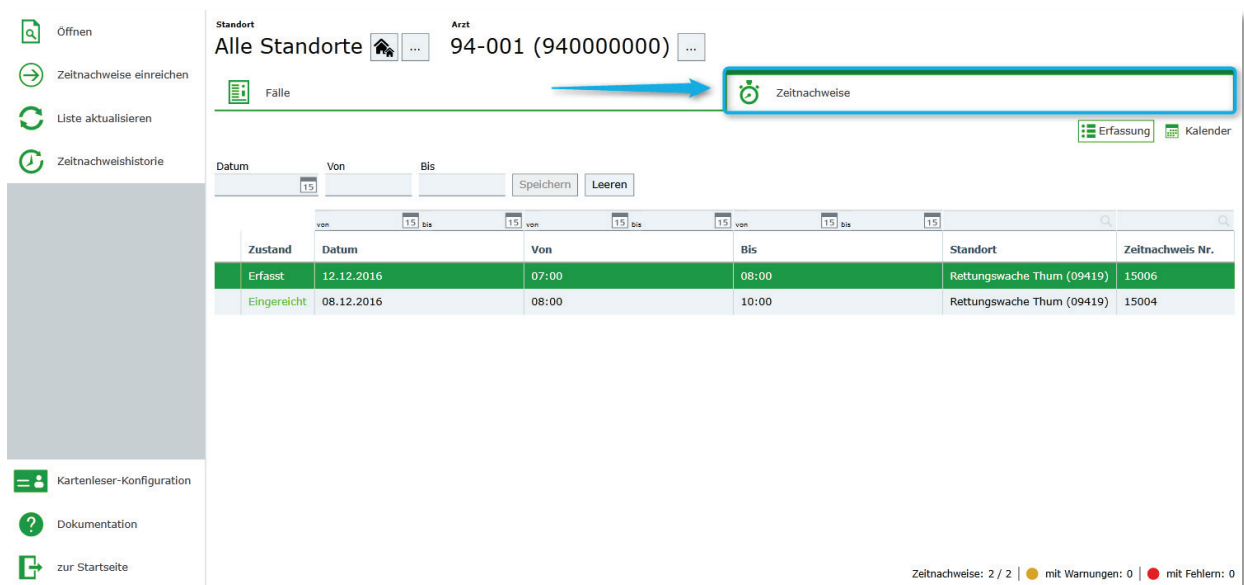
Öffnen

Zeitnachweise einreichen

Liste aktualisieren

Zeitnachweishistorie

Kartenleser-Konfiguration

Dokumentation

zur Startseite

Standort
Alle Standorte ...

Arzt
94-001 (940000000) ...

Fälle

Zeitnachweise

Erfassung
Kalender

Datum
15

Von

Bis

Speichern
Leeren

von 15 bis 15 von 15 bis 15 von 15 bis 15

| | Zustand | Datum | Von | Bis | Standort | Zeitnachweis Nr. |
|---|---|---|---|---|---|---|
| | Erfasst | 12.12.2016 | 07:00 | 08:00 | Rettungswache Thum (09419) | 15006 |
| | Eingereicht | 08.12.2016 | 08:00 | 10:00 | Rettungswache Thum (09419) | 15004 |

Zeitnachweise: 2 / 2 | mit Warnungen: 0 | mit Fehlern: 0